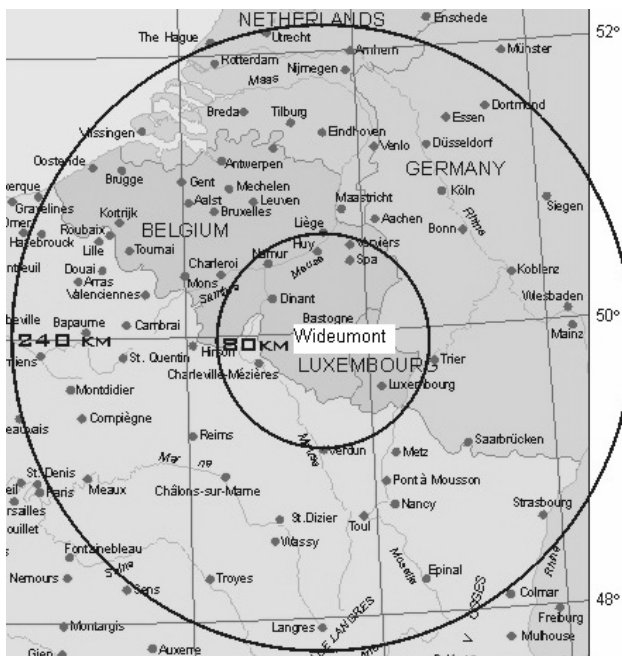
NETHERLANDS
Enschede
52°
The Hague
Utrecht
Rotterdam
Arnhem
Münster
Maas
Nijmegen
Breda
Tilburg
Dortmund
Essen
Vlissingen
Eindhoven
Venlo
Düsseldorf
Oostende
Antwerpen
GERMANY
erque
Brugge
Gent
Mechelen
Maastricht
Köln
Gravelines
Aalst
Leuven
Bruxelles
Aachen
Siegen
Kortrijk
Rhine
Omer
Roubaix
BELGIUM
Liège
Bonn
Hazebrouck
Lille
Tournai
Huy
Verviers
Namur
Meuse
Spa
ntreuil
Douai
Charleroi
Koblenz
Arras
Mons
Valenciennes
Sambre
Dinant
Wiesbaden
Bastogne
50°
beville
Bapaume
Cambrai
Wideumont
Mainz
240 KM
80KM
St. Quentin
Hirson
LUXEMBOURG
Trier
iens
Charleville-Mézières
Luxembourg
Montdidier
Compiègne
eauvais
Reims
Saarbrücken
Mar
ne
Meuse
Verdun
Metz
St.Denis
Paris
Meaux
Châlons-sur-Marne
Pont à Mousson
eil
Nancy
Strasbourg
rsailles
St.Dizier
Toul
ouillet
Wassy
Fontainebleau
Moselle
Rhine
Seine
Nemours
Sens
Troyes
Epinal
VOSGES
Colmar
PLATEAU DE LANGRES
48°
Montargis
Langres
Freiburg
Mulhouse
Gien
Auxerre